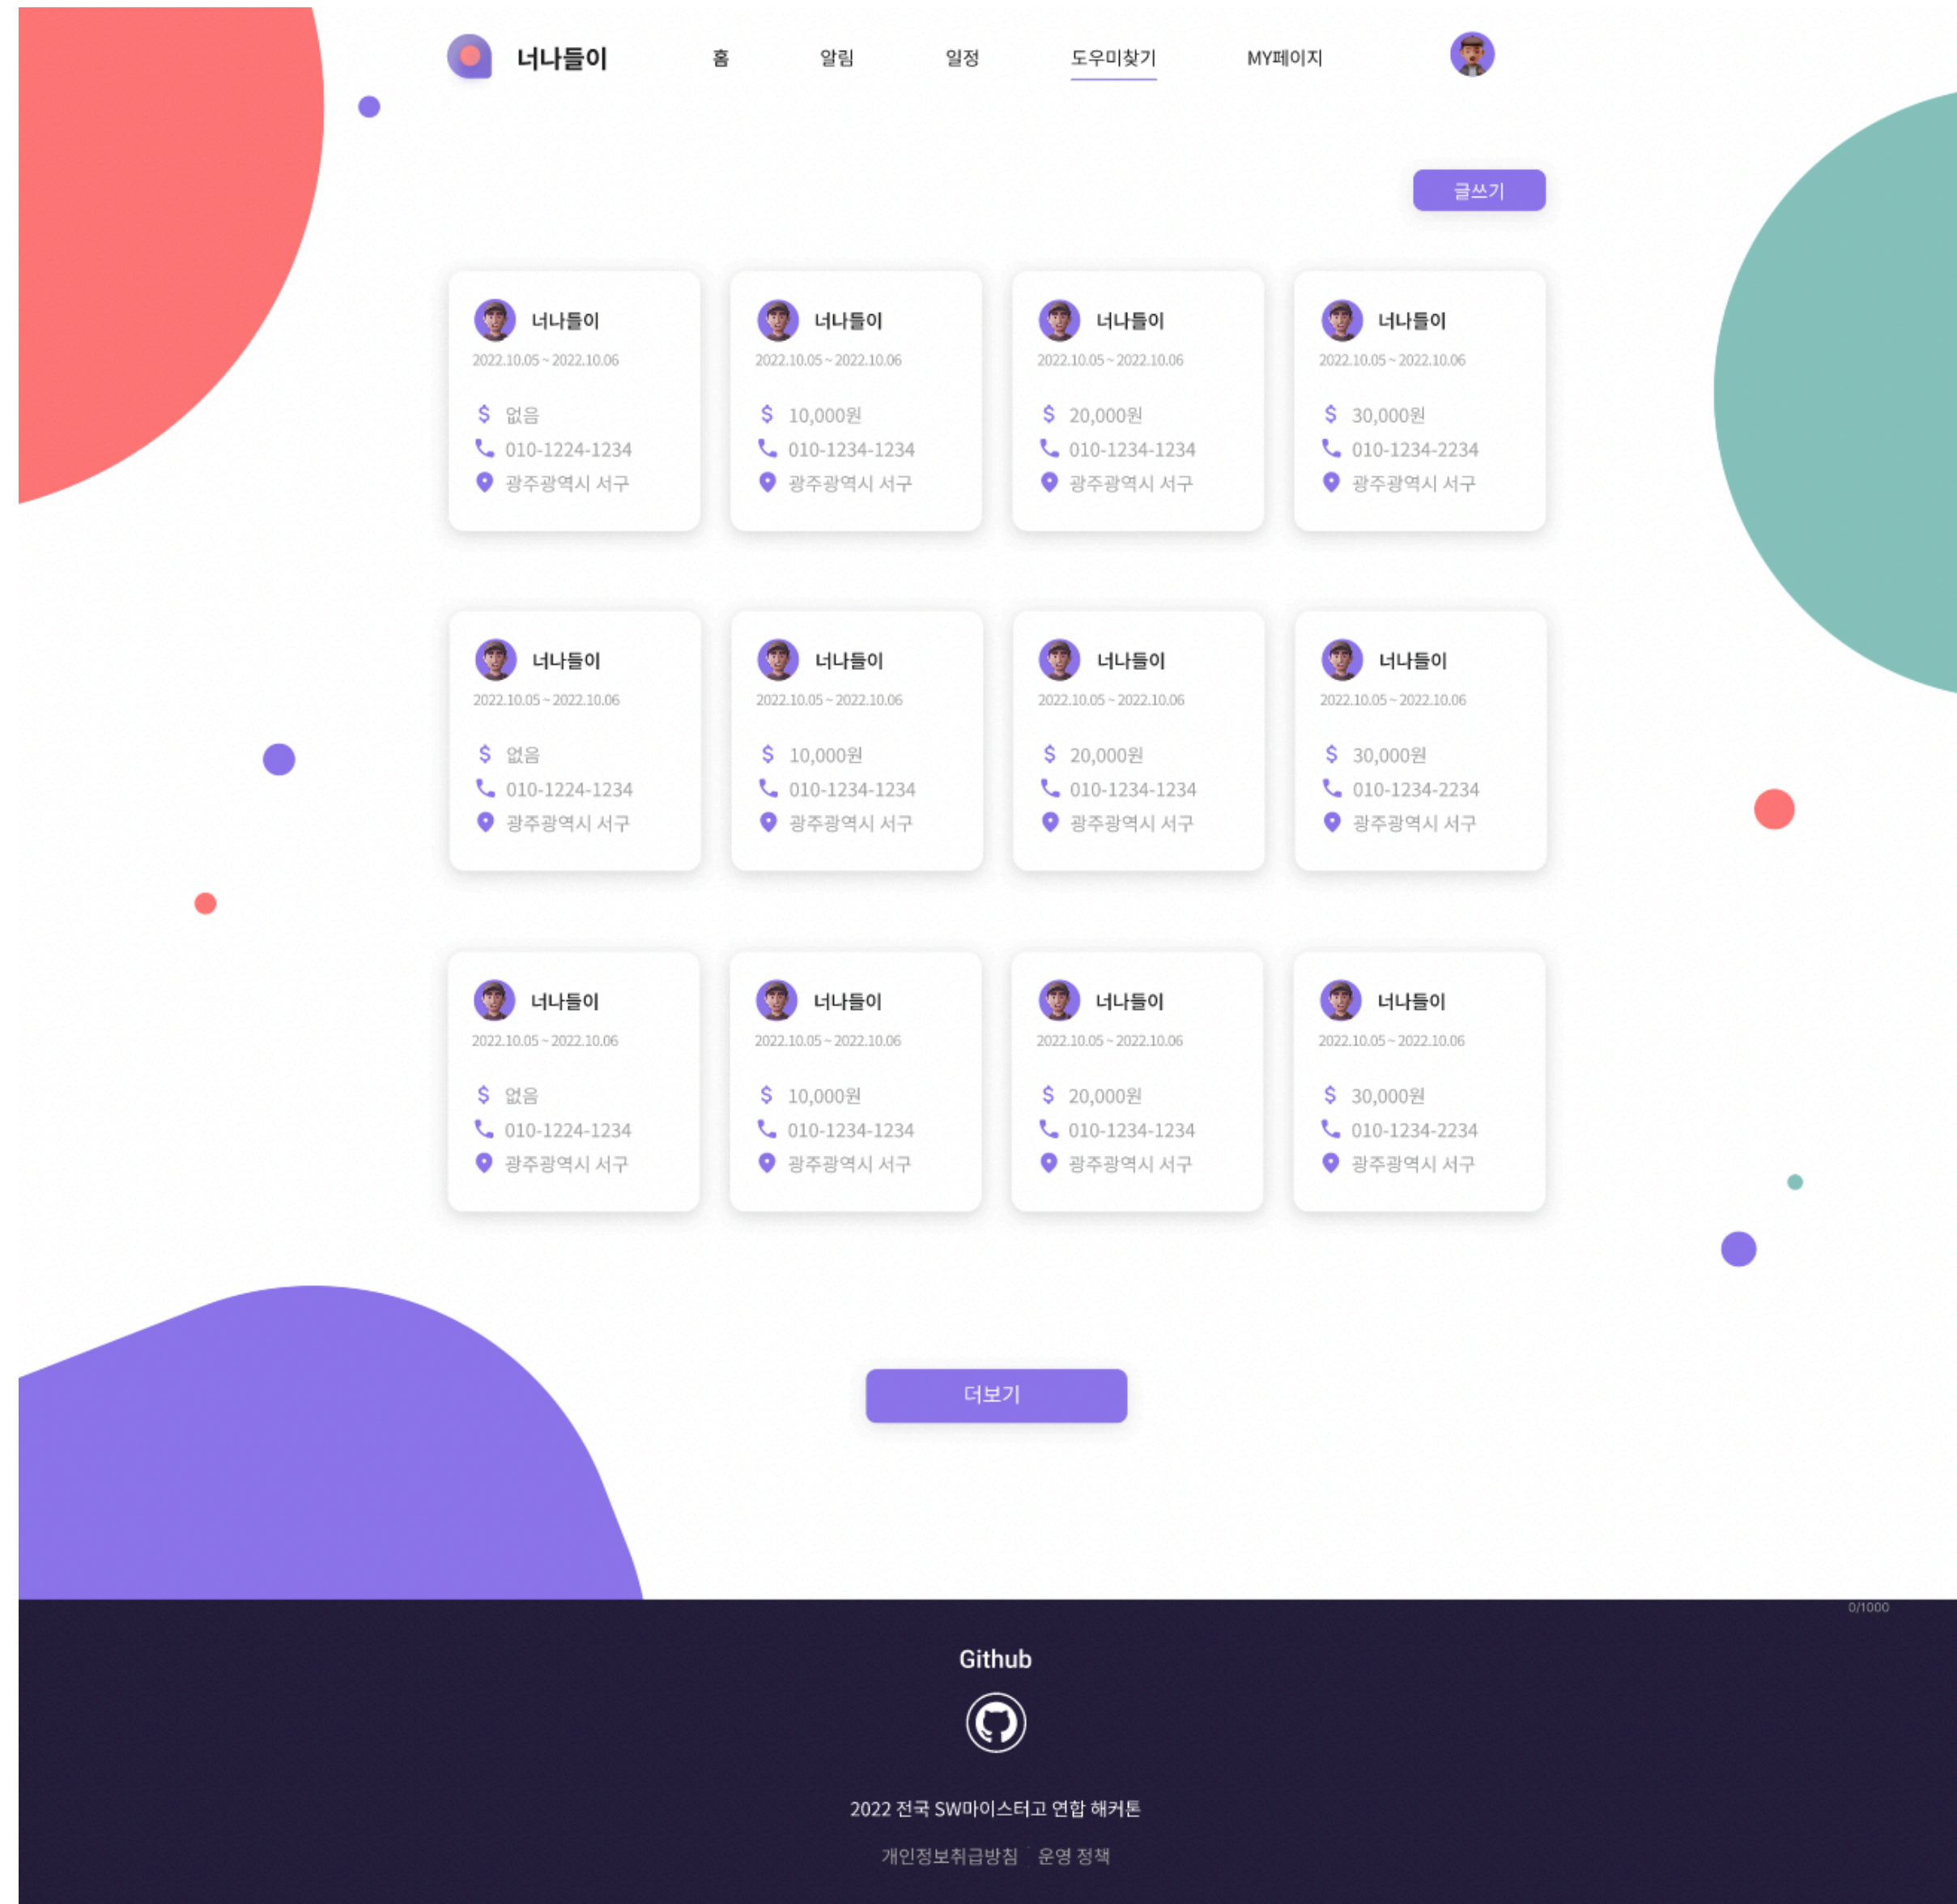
너나들이

홈 알림 일정 도우미찾기 MY페이지

글쓰기

너나들이
2022.10.05 ~ 2022.10.06
없음
010-1224-1234
광주광역시 서구

너나들이
2022.10.05 ~ 2022.10.06
10,000원
010-1234-1234
광주광역시 서구

너나들이
2022.10.05 ~ 2022.10.06
20,000원
010-1234-1234
광주광역시 서구

너나들이
2022.10.05 ~ 2022.10.06
30,000원
010-1234-2234
광주광역시 서구

너나들이
2022.10.05 ~ 2022.10.06
없음
010-1224-1234
광주광역시 서구

너나들이
2022.10.05 ~ 2022.10.06
10,000원
010-1234-1234
광주광역시 서구

너나들이
2022.10.05 ~ 2022.10.06
20,000원
010-1234-1234
광주광역시 서구

너나들이
2022.10.05 ~ 2022.10.06
30,000원
010-1234-2234
광주광역시 서구

너나들이
2022.10.05 ~ 2022.10.06
없음
010-1224-1234
광주광역시 서구

너나들이
2022.10.05 ~ 2022.10.06
10,000원
010-1234-1234
광주광역시 서구

너나들이
2022.10.05 ~ 2022.10.06
20,000원
010-1234-1234
광주광역시 서구

너나들이
2022.10.05 ~ 2022.10.06
30,000원
010-1234-2234
광주광역시 서구

더보기

0/1000

Github

2022 전국 SW마이스터고 연합 해커톤

개인정보취급방침 운영 정책